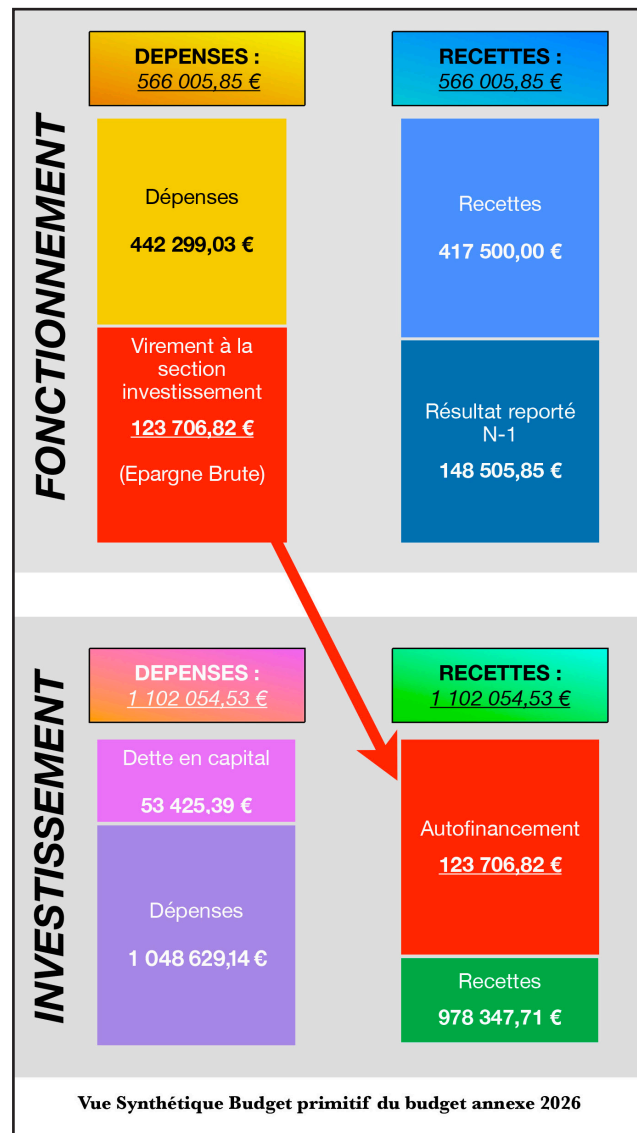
FONCTIONNEMENT

DEPENSES :
566 005,85 €

RECETTES :
566 005,85 €

Dépenses

442 299,03 €

Virement à la section investissement

123 706,82 €

(Epargne Brute)

Recettes

417 500,00 €

Résultat reporté N-1

148 505,85 €

INVESTISSEMENT

DEPENSES :
1 102 054,53 €

RECETTES :
1 102 054,53 €

Dette en capital

53 425,39 €

Dépenses

1 048 629,14 €

Autofinancement

123 706,82 €

Recettes

978 347,71 €

Vue Synthétique Budget primitif du budget annexe 2026